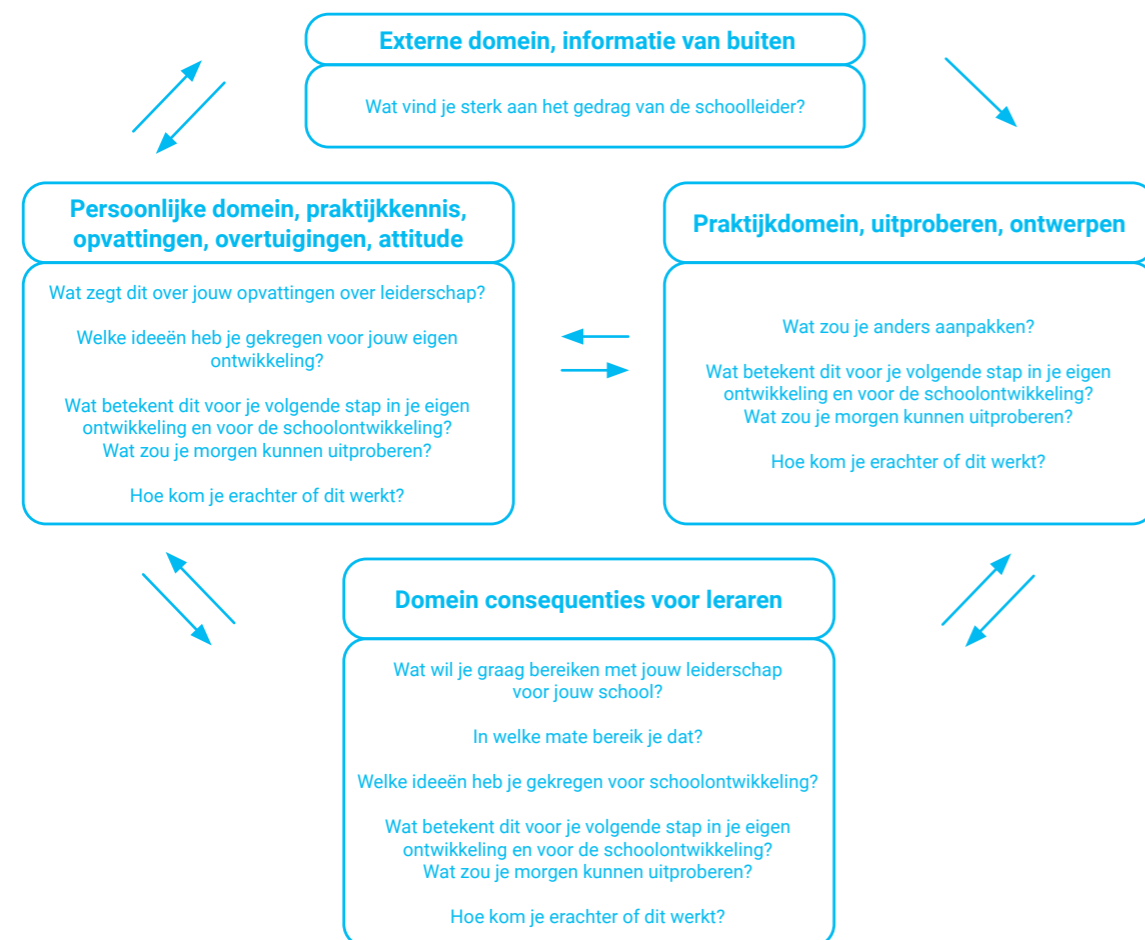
Externe domein, informatie van buiten

Wat vind je sterk aan het gedrag van de schoolleider?

Persoonlijke domein, praktijkkennis, opvattingen, overtuigingen, attitude

Wat zegt dit over jouw opvattingen over leiderschap?

Welke ideeën heb je gekregen voor jouw eigen ontwikkeling?

Wat betekent dit voor je volgende stap in je eigen ontwikkeling en voor de schoolontwikkeling? Wat zou je morgen kunnen uitproberen?

Hoe kom je erachter of dit werkt?

Praktijkdomein, uitproberen, ontwerpen

Wat zou je anders aanpakken?

Wat betekent dit voor je volgende stap in je eigen ontwikkeling en voor de schoolontwikkeling? Wat zou je morgen kunnen uitproberen?

Hoe kom je erachter of dit werkt?

Domein consequenties voor leraren

Wat wil je graag bereiken met jouw leiderschap voor jouw school?

In welke mate bereik je dat?

Welke ideeën heb je gekregen voor schoolontwikkeling?

Wat betekent dit voor je volgende stap in je eigen ontwikkeling en voor de schoolontwikkeling? Wat zou je morgen kunnen uitproberen?

Hoe kom je erachter of dit werkt?